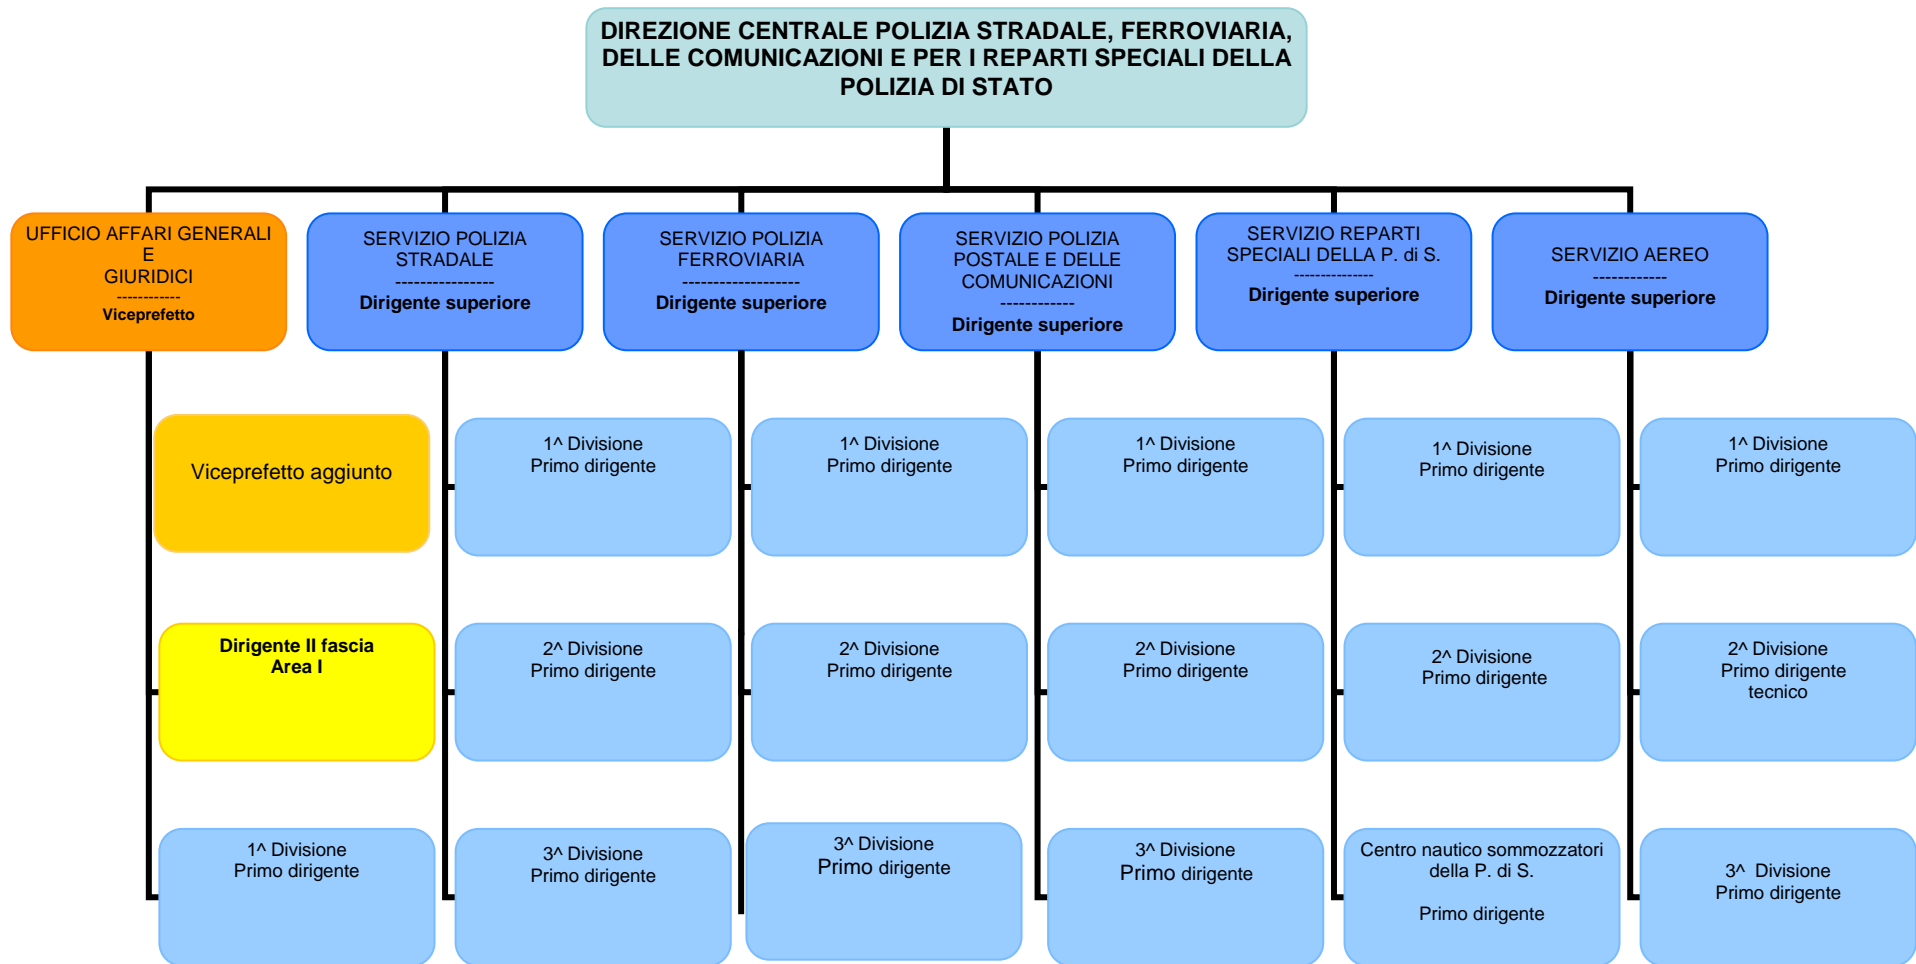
DIREZIONE CENTRALE POLIZIA STRADALE, FERROVIARIA, DELLE COMUNICAZIONI E PER I REPARTI SPECIALI DELLA POLIZIA DI STATO

UFFICIO AFFARI GENERALI E GIURIDICI
------------
Viceprefetto

Viceprefetto aggiunto

Dirigente II fascia
Area I

1^ Divisione
Primo dirigente

SERVIZIO POLIZIA STRADALE
----------------
Dirigente superiore

1^ Divisione
Primo dirigente

2^ Divisione
Primo dirigente

3^ Divisione
Primo dirigente

SERVIZIO POLIZIA FERROVIARIA
-------------------
Dirigente superiore

1^ Divisione
Primo dirigente

2^ Divisione
Primo dirigente

3^ Divisione
Primo dirigente

SERVIZIO POLIZIA POSTALE E DELLE COMUNICAZIONI
------------
Dirigente superiore

1^ Divisione
Primo dirigente

2^ Divisione
Primo dirigente

3^ Divisione
Primo dirigente

SERVIZIO REPARTI SPECIALI DELLA P. di S.
--------------
Dirigente superiore

1^ Divisione
Primo dirigente

2^ Divisione
Primo dirigente

Centro nautico sommozzatori della P. di S.

Primo dirigente

SERVIZIO AEREO
------------
Dirigente superiore

1^ Divisione
Primo dirigente

2^ Divisione
Primo dirigente tecnico

3^ Divisione
Primo dirigente